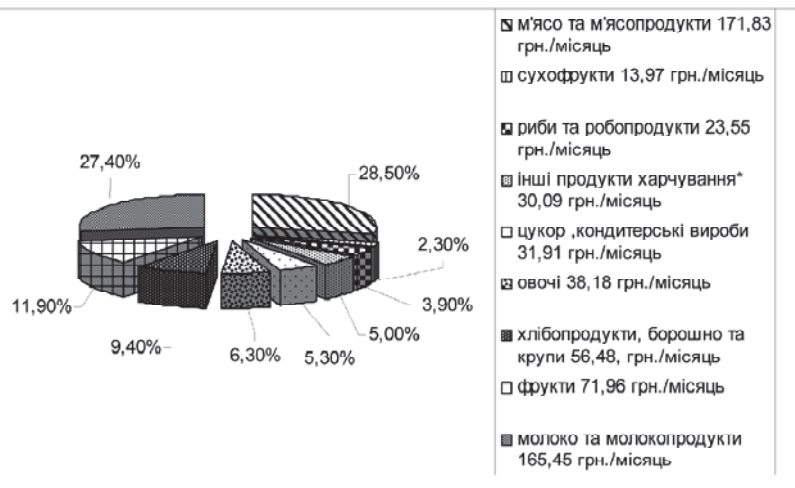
27,40%
28,50%
2,30%
3,90%
5,00%
5,30%
6,30%
9,40%
11,90%

м'ясо та м'ясопродукти 171,83 грн./місяць
сухофрукти 13,97 грн./місяць
риби та робопродукти 23,55 грн./місяць
інші продукти харчування* 30,09 грн./місяць
цукор ,кондитерські вироби 31,91 грн./місяць
овочі 38,18 грн./місяць
хлібопродукти, борошно та крупи 56,48, грн./місяць
фрукти 71,96 грн./місяць
молоко та молокопродукти 165,45 грн./місяць